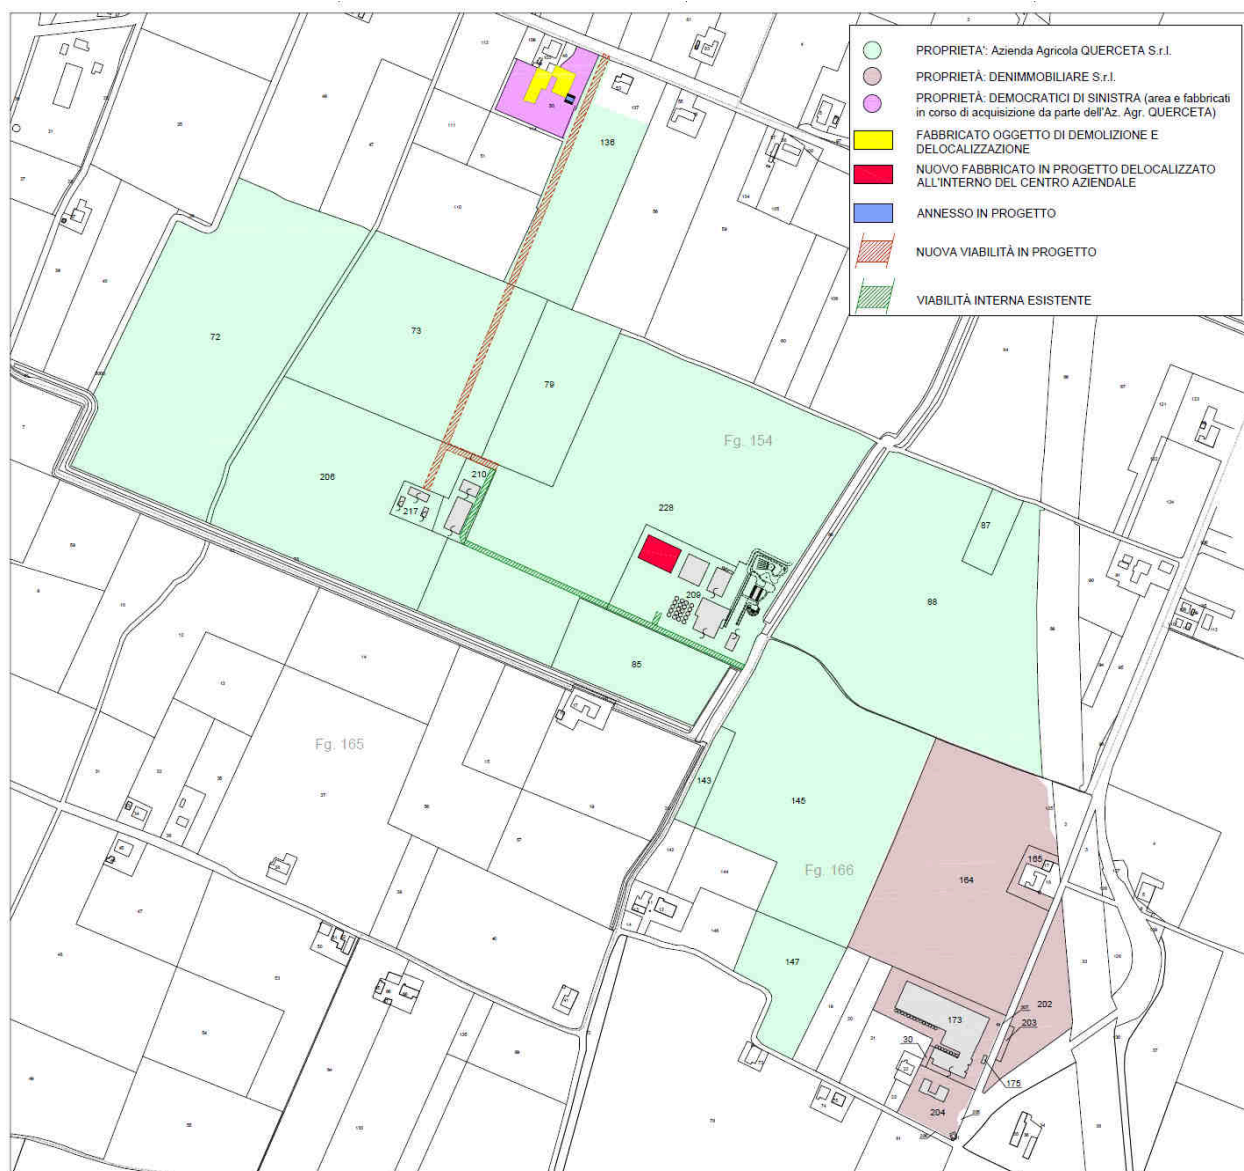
PROPRIETA': Azienda Agricola QUERCETA S.r.l.
PROPRIETÀ: DENIMMOBILIARE S.r.l.
PROPRIETÀ: DEMOCRATICI DI SINISTRA (area e fabbricati in corso di acquisizione da parte dell'Az. Agr. QUERCETA)
FABBRICATO OGGETTO DI DEMOLIZIONE E DELOCALIZZAZIONE
NUOVO FABBRICATO IN PROGETTO DELOCALIZZATO ALL'INTERNO DEL CENTRO AZIENDALE
ANNESSO IN PROGETTO
NUOVA VIABILITÀ IN PROGETTO
VIABILITÀ INTERNA ESISTENTE

136
72
73
79
Fg. 154
206
210
217
228
209
85
87
88
Fg. 165
143
145
Fg. 166
165
164
147
202
203
173
30
175
204